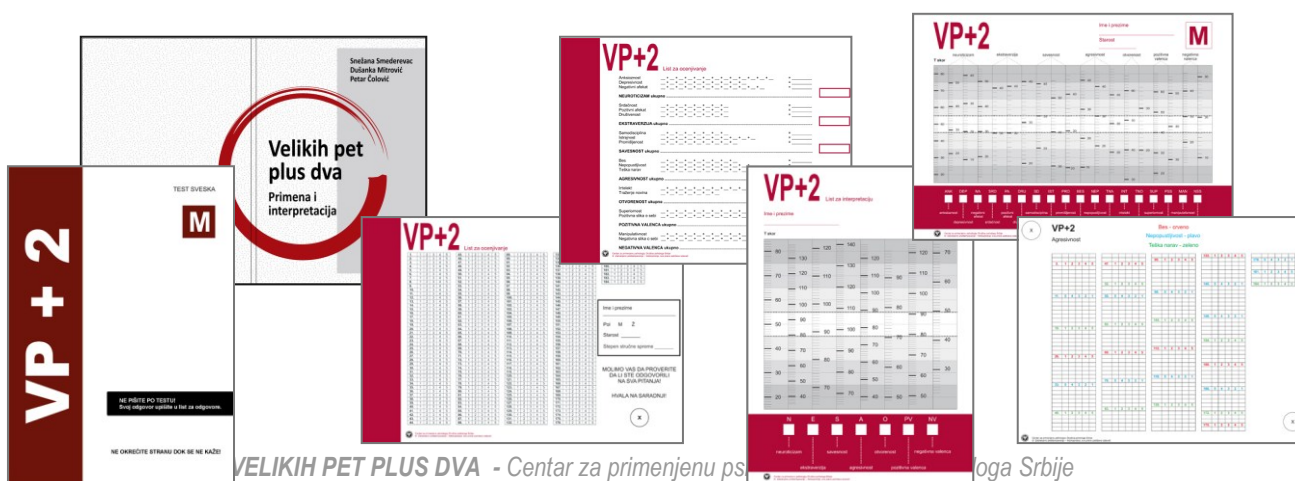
Snežana Smederevac
Dušanka Mitrović
Petar Čolović

Velikih pet plus dva
Primena i interpretacija

VP + 2

TEST SVESKA

M

NE PIŠITE PO TESTU!
Svoj odgovor upišite u list za odgovore.

NE OKREĆITE STRANU DOK SE NE KAŽE!

VP+2 List za ocenjivanje

Anksioznost
Depresivnost
Negativni afekat
NEUROTICIZAM ukupno
Srdačnost
Pozitivni afekat
Druželjubivost
EKSTRAVERZIJA ukupno
Samodisciplina
Istrajnost
Promišljenost
SAVESNOST ukupno
Bes
Nepoverljivost
Telesna narav
AGRESIVNOST ukupno
Intelekt
Traženje novina
OTVORENOST ukupno
Superiornost
Pozitivna slika o sebi
POZITIVNA VALENCA ukupno
Manipulativnost
Negativna slika o sebi
NEGATIVNA VALENCA ukupno

VP+2 List za ocenjivanje

Ime i prezime
Pol M Ž
Starost
Stepen stručne spreme

MOLIMO VAS DA PROVERITE DA LI STE ODGOVORILI NA SVA PITANJA!

HVALA NA SARADNJI!

VP+2 List za interpretaciju

Ime i prezime

T skor

N E S A O PV NV

neuroticizam savesnost otvorenost negativna valenca
ekstraverzija agresivnost pozitivna valenca

VP+2

Ime i prezime
Starost

M

neuroticizam ekstraverzija savesnost agresivnost otvorenost pozitivna valenca negativna valenca

T skor

VP+2
Agresivnost

Bes - crveno
Nepoverljivost - plavo
Telesna narav - zeleno

VELIKIH PET PLUS DVA - Centar za primenjenu ps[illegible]loga Srbije